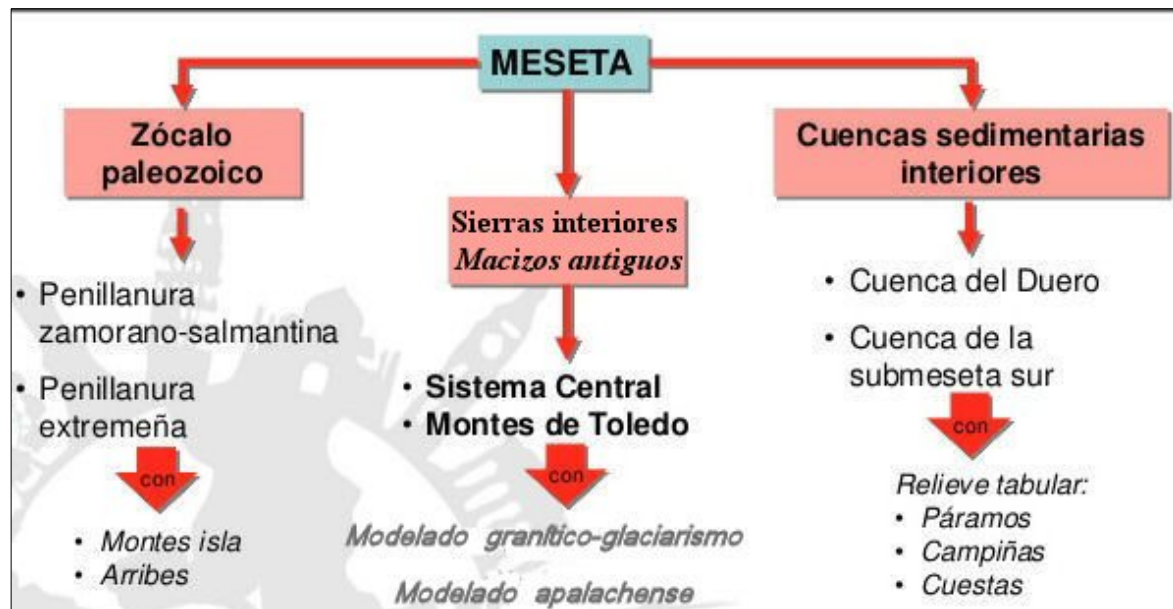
MESETA

Zócalo paleozoico

- Penillanura zamorano-salmantina
- Penillanura extremeña

con

- Montes isla
- Arribes

Sierras interiores
Macizos antiguos

- Sistema Central
- Montes de Toledo

con

Modelado granítico-glaciarismo

Modelado apalachense

Cuencas sedimentarias interiores

- Cuenca del Duero
- Cuenca de la submeseta sur

con

Relieve tabular:
- Páramos
- Campiñas
- Cuestas